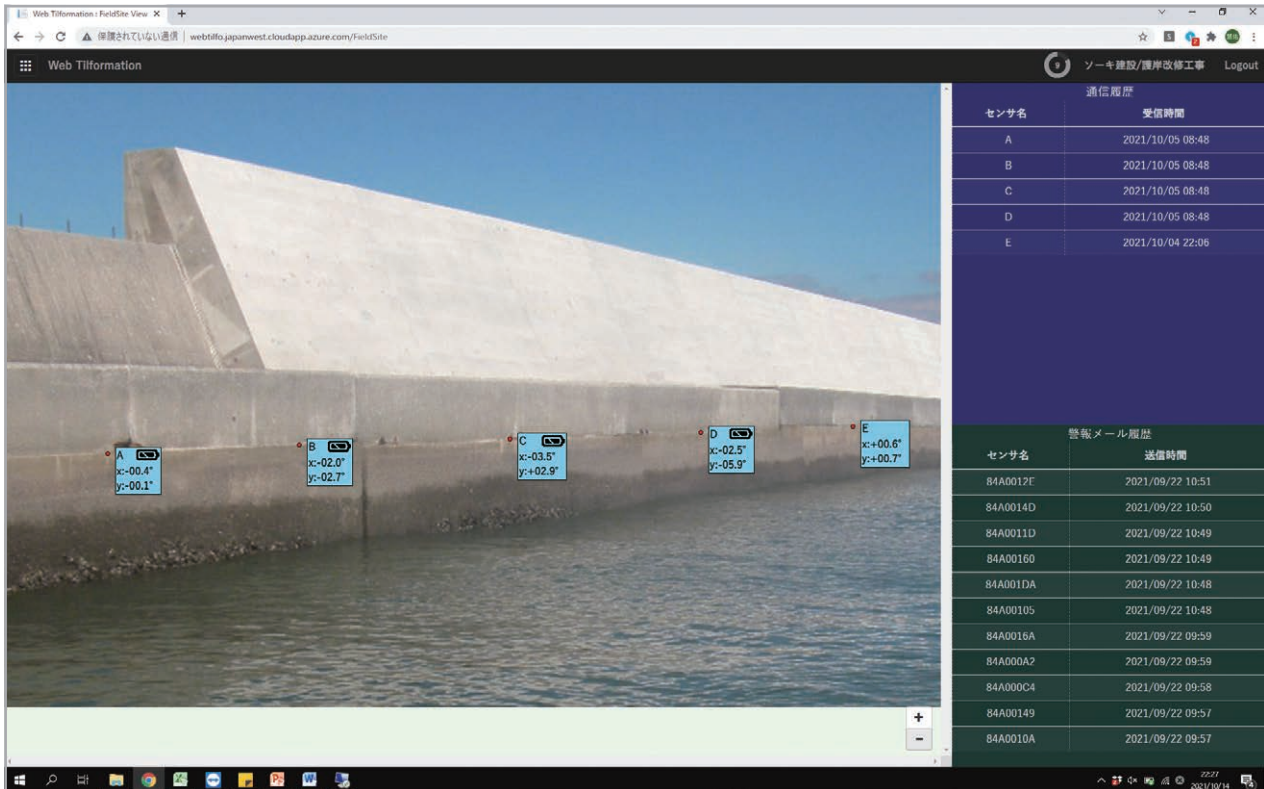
Web Tiltformation : FieldSite View ×

保護されていない通信 | webtilfo.japanwest.cloudapp.azure.com/FieldSite

Web Tilformation

ソーキ建設/護岸改修工事 Logout

A
x:-00.4°
y:-00.1°

B
x:-02.0°
y:-02.7°

C
x:-03.5°
y:+02.9°

D
x:-02.5°
y:-05.9°

E
x:+00.6°
y:+00.7°

+
−

通信履歴

| センサ名 | 受信時間 |
|---|---|
| A | 2021/10/05 08:48 |
| B | 2021/10/05 08:48 |
| C | 2021/10/05 08:48 |
| D | 2021/10/05 08:48 |
| E | 2021/10/04 22:06 |

警報メール履歴

| センサ名 | 送信時間 |
|---|---|
| 84A0012E | 2021/09/22 10:51 |
| 84A0014D | 2021/09/22 10:50 |
| 84A0011D | 2021/09/22 10:49 |
| 84A00160 | 2021/09/22 10:49 |
| 84A001DA | 2021/09/22 10:48 |
| 84A00105 | 2021/09/22 10:48 |
| 84A0016A | 2021/09/22 09:59 |
| 84A000A2 | 2021/09/22 09:59 |
| 84A000C4 | 2021/09/22 09:58 |
| 84A00149 | 2021/09/22 09:57 |
| 84A0010A | 2021/09/22 09:57 |

22:27
2021/10/14